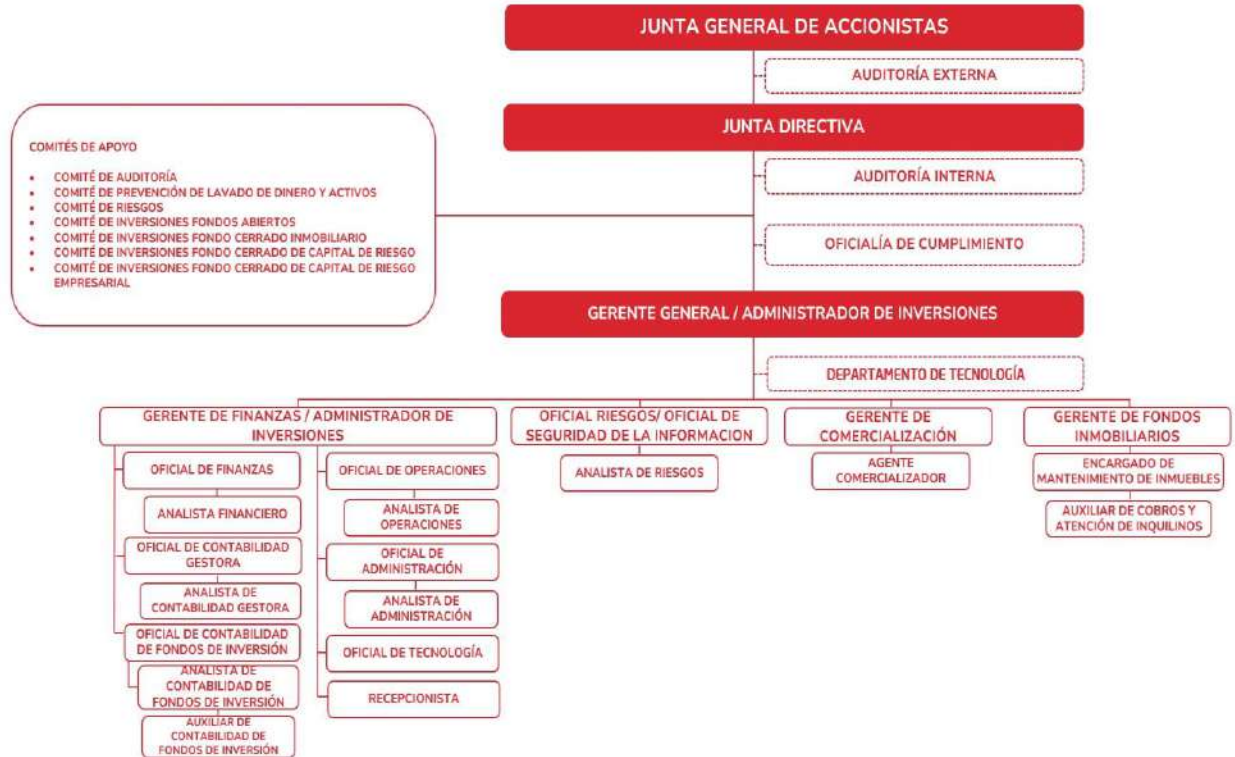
JUNTA GENERAL DE ACCIONISTAS

AUDITORÍA EXTERNA

JUNTA DIRECTIVA

COMITÉS DE APOYO

- COMITÉ DE AUDITORÍA
- COMITÉ DE PREVENCIÓN DE LAVADO DE DINERO Y ACTIVOS
- COMITÉ DE RIESGOS
- COMITÉ DE INVERSIONES FONDOS ABIERTOS
- COMITÉ DE INVERSIONES FONDO CERRADO INMOBILIARIO
- COMITÉ DE INVERSIONES FONDO CERRADO DE CAPITAL DE RIESGO
- COMITÉ DE INVERSIONES FONDO CERRADO DE CAPITAL DE RIESGO EMPRESARIAL

AUDITORÍA INTERNA

OFICIALÍA DE CUMPLIMIENTO

GERENTE GENERAL / ADMINISTRADOR DE INVERSIONES

DEPARTAMENTO DE TECNOLOGÍA

GERENTE DE FINANZAS / ADMINISTRADOR DE INVERSIONES

OFICIAL DE FINANZAS

ANALISTA FINANCIERO

OFICIAL DE CONTABILIDAD GESTORA

ANALISTA DE CONTABILIDAD GESTORA

OFICIAL DE CONTABILIDAD DE FONDOS DE INVERSIÓN

ANALISTA DE CONTABILIDAD DE FONDOS DE INVERSIÓN

AUXILIAR DE CONTABILIDAD DE FONDOS DE INVERSIÓN

OFICIAL DE OPERACIONES

ANALISTA DE OPERACIONES

OFICIAL DE ADMINISTRACIÓN

ANALISTA DE ADMINISTRACIÓN

OFICIAL DE TECNOLOGÍA

RECEPCIONISTA

OFICIAL RIESGOS/ OFICIAL DE SEGURIDAD DE LA INFORMACION

ANALISTA DE RIESGOS

GERENTE DE COMERCIALIZACIÓN

AGENTE COMERCIALIZADOR

GERENTE DE FONDOS INMOBILIARIOS

ENCARGADO DE MANTENIMIENTO DE INMUEBLES

AUXILIAR DE COBROS Y ATENCIÓN DE INQUILINOS